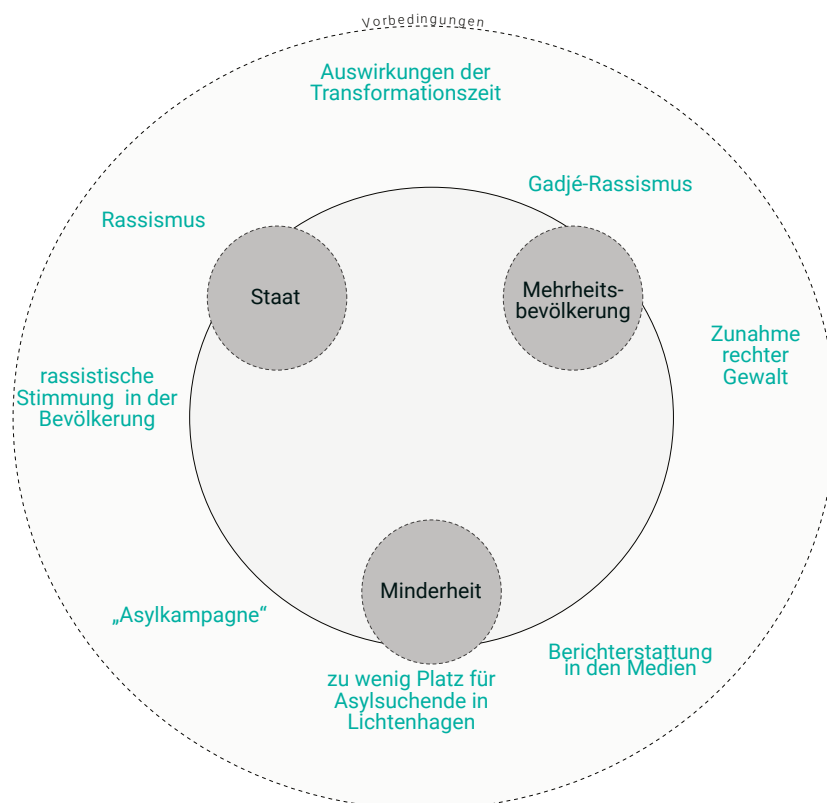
Vorbedingungen

Auswirkungen der Transformationszeit

Gadjé-Rassismus

Rassismus

Staat

Mehrheitsbevölkerung

Zunahme rechter Gewalt

rassistische Stimmung in der Bevölkerung

Minderheit

„Asylkampagne“

Berichterstattung in den Medien

zu wenig Platz für Asylsuchende in Lichtenhagen